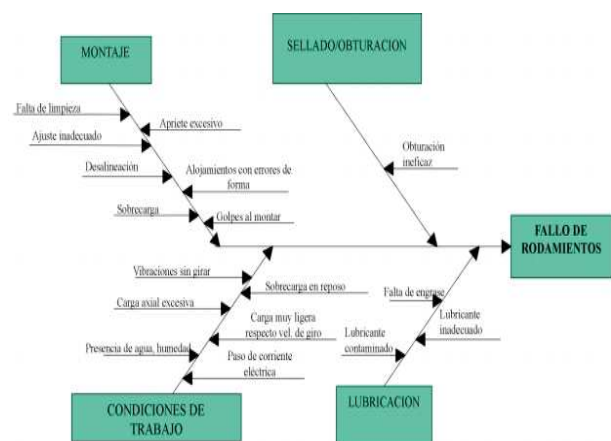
MONTAJE

SELLADO/OBTURACION

Falta de limpieza

Apriete excesivo

Ajuste inadecuado

Desalineación

Alojamientos con errores de forma

Sobrecarga

Golpes al montar

Obturación ineficaz

FALLO DE RODAMIENTOS

Vibraciones sin girar

Sobrecarga en reposo

Carga axial excesiva

Carga muy ligera respecto vel. de giro

Presencia de agua, humedad

Paso de corriente eléctrica

Falta de engrase

Lubricante inadecuado

Lubricante contaminado

CONDICIONES DE TRABAJO

LUBRICACION